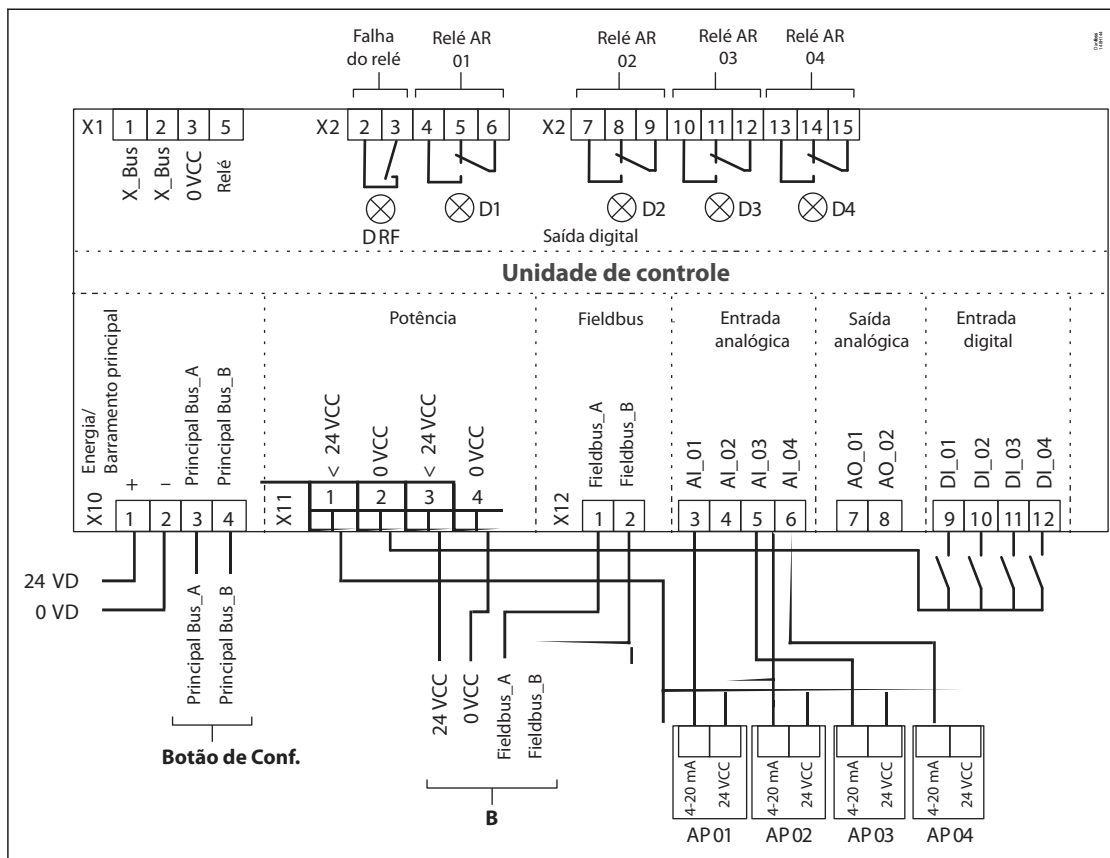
Falha do relé

Relé AR 01

Relé AR 02

Relé AR 03

Relé AR 04

X1 1 2 3 5

X_Bus X_Bus 0 VCC Relé

X2 2 3 4 5 6

X2 7 8 9 10 11 12 13 14 15

DRF D1 D2 D3 D4

Saída digital

Unidade de controle

Energia/ Barramento principal

Potência

Fieldbus

Entrada analógica

Saída analógica

Entrada digital

+ – Principal Bus_A Principal Bus_B

X10 1 2 3 4

< 24 VCC 0 VCC < 24 VCC 0 VCC

X11 1 2 3 4

Fieldbus_A Fieldbus_B

X12 1 2

AI_01 AI_02 AI_03 AI_04

3 4 5 6

AO_01 AO_02

7 8

DI_01 DI_02 DI_03 DI_04

9 10 11 12

24 VD

0 VD

Principal Bus_A Principal Bus_B

Botão de Conf.

24 VCC 0 VCC Fieldbus_A Fieldbus_B

B

4-20 mA 24 VCC

AP 01

4-20 mA 24 VCC

AP 02

4-20 mA 24 VCC

AP 03

4-20 mA 24 VCC

AP 04